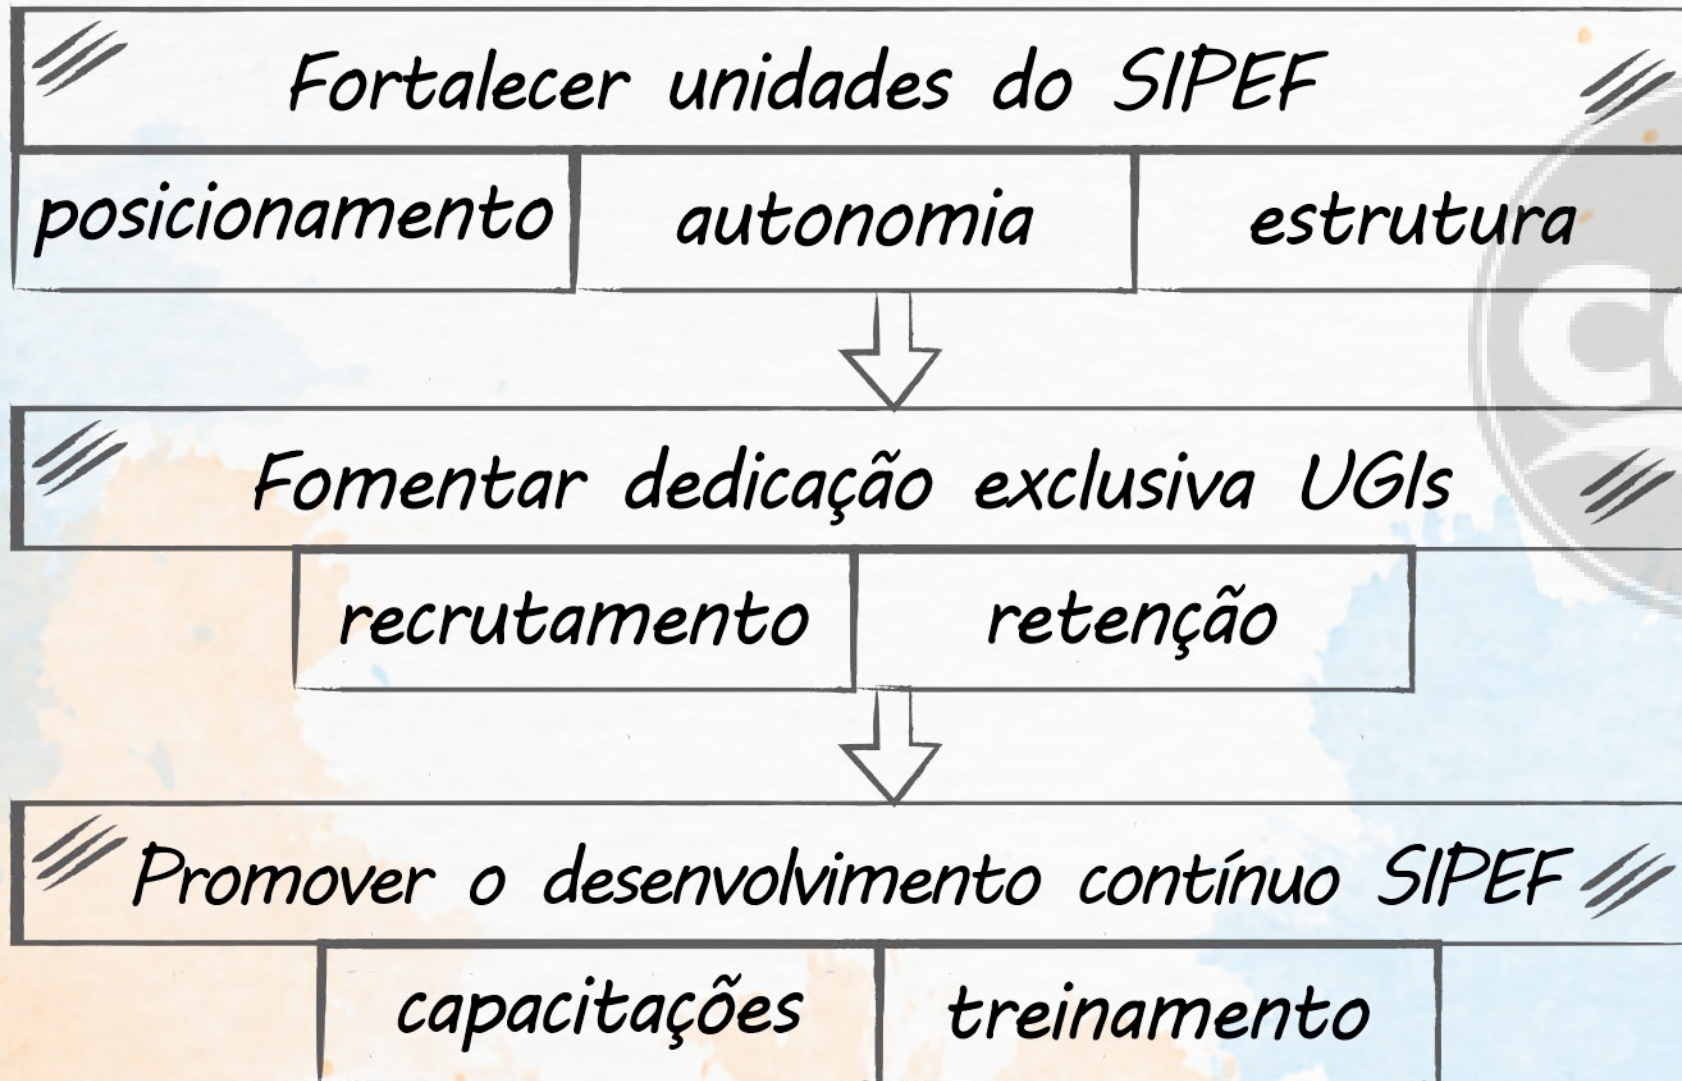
Fortalecer unidades do SIPEF

| posicionamento | autonomia | estrutura |
|---|---|---|

Fomentar dedicação exclusiva UGIs

| recrutamento | retenção |
|---|---|

Promover o desenvolvimento contínuo SIPEF

| capacitações | treinamento |
|---|---|